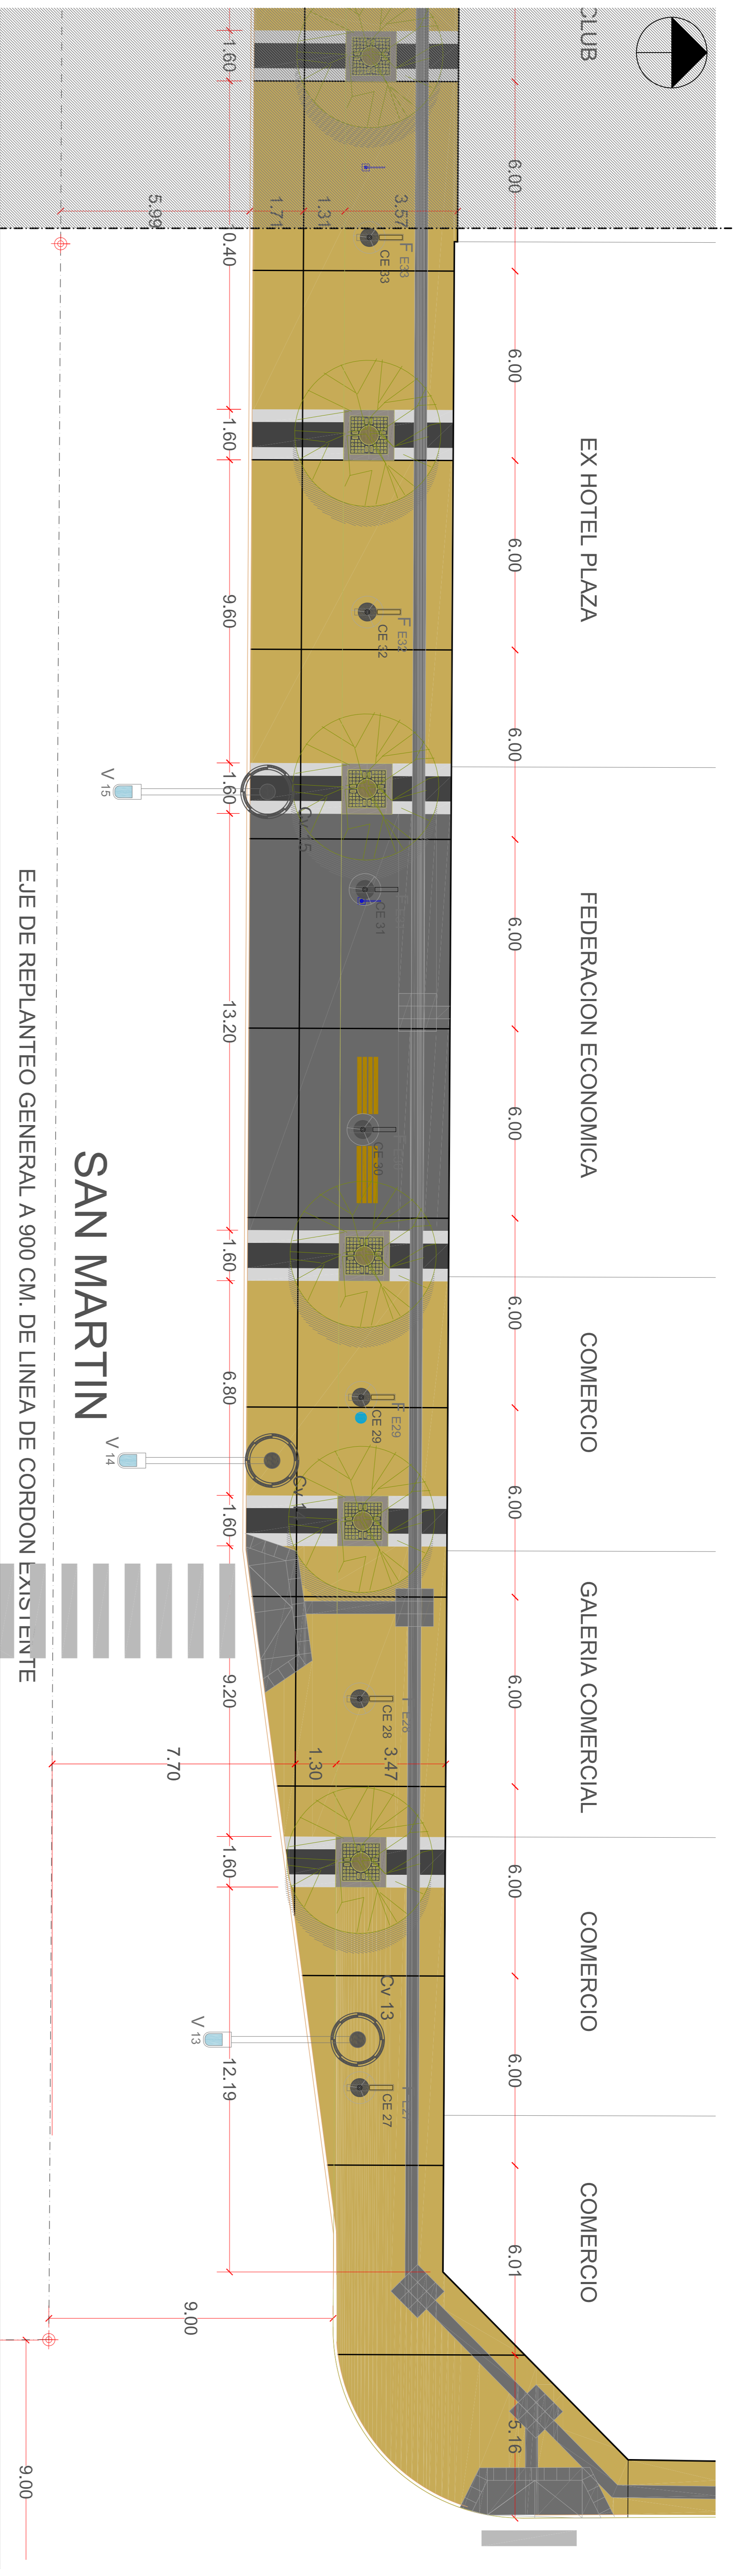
CLUB

EX HOTEL PLAZA

FEDERACION ECONOMICA

COMERCIO

GALERIA COMERCIAL

COMERCIO

COMERCIO

6.00
6.00
6.00
6.00
6.00
6.00
6.00
6.00
6.00
6.00
6.01
5.16

1.60
5.99
1.71
1.31
3.57
0.40
1.60
9.60
1.60
13.20
1.60
6.80
1.60
9.20
7.70
1.30
3.47
1.60
12.19
9.00
9.00

F E33
CE 33
F E32
CE 32
CE 31
CE 30
F E29
CE 29
F E28
CE 28
F E27
CE 27
Cv 15
Cv 14
Cv 13
V 15
V 14
V 13

SAN MARTIN

EJE DE REPLANTEO GENERAL A 900 CM. DE LINEA DE CORDON EXISTENTE